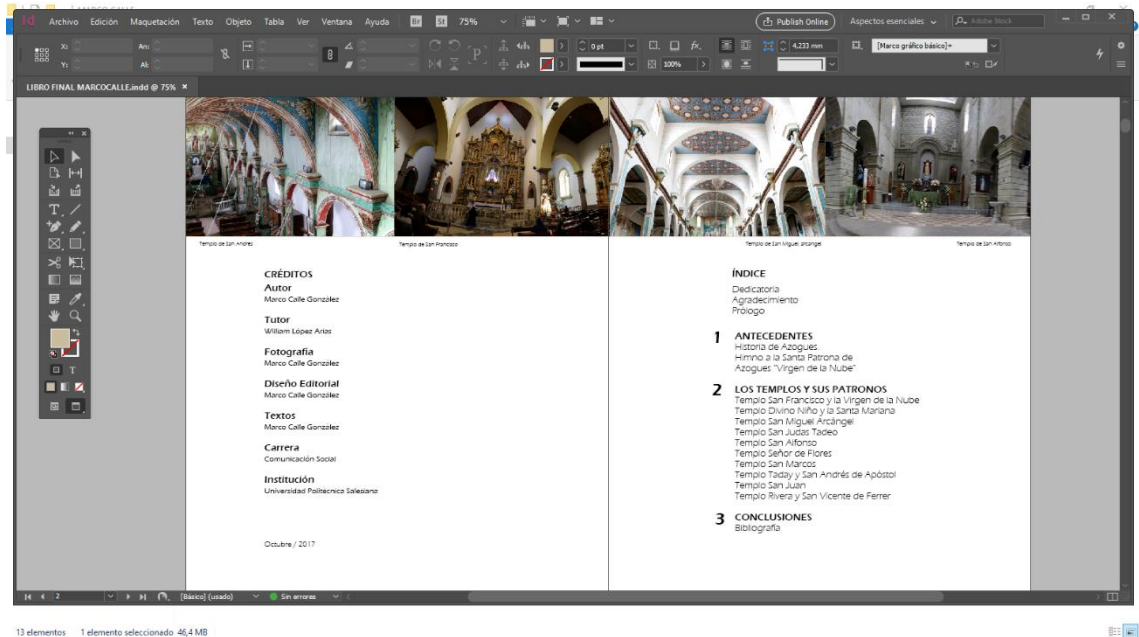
Id Archivo Edición Maquetación Texto Objeto Tabla Ver Ventana Ayuda Br St 75%

Publish Online Aspectos esenciales Adobe Stock

0 pt 100% 4,233 mm [Marco gráfico básico]+

LIBRO FINAL MARCOCALLE.indd @ 75% ×

Templo de San Andrés Templo de San Francisco Templo de San Miguel Arcángel Templo de San Alfonso

CRÉDITOS

Autor
Marco Calle González

Tutor
William López Arias

Fotografía
Marco Calle González

Diseño Editorial
Marco Calle González

Textos
Marco Calle González

Carrera
Comunicación Social

Institución
Universidad Politécnica Salesiana

Octubre / 2017

ÍNDICE

Dedicatoria
Agradecimiento
Prólogo

1 ANTECEDENTES
Historia de Azogues
Himno a la Santa Patrona de Azogues "Virgen de la Nube"

2 LOS TEMPLOS Y SUS PATRONOS
Templo San Francisco y la Virgen de la Nube
Templo Divino Niño y la Santa Mariana
Templo San Miguel Arcángel
Templo San Judas Tadeo
Templo San Alfonso
Templo Señor de Flores
Templo San Marcos
Templo Taday y San Andrés de Apóstol
Templo San Juan
Templo Rivera y San Vicente de Ferrer

3 CONCLUSIONES
Bibliografía

2 [Básico] (usado) Sin errores

13 elementos 1 elemento seleccionado 46,4 MB